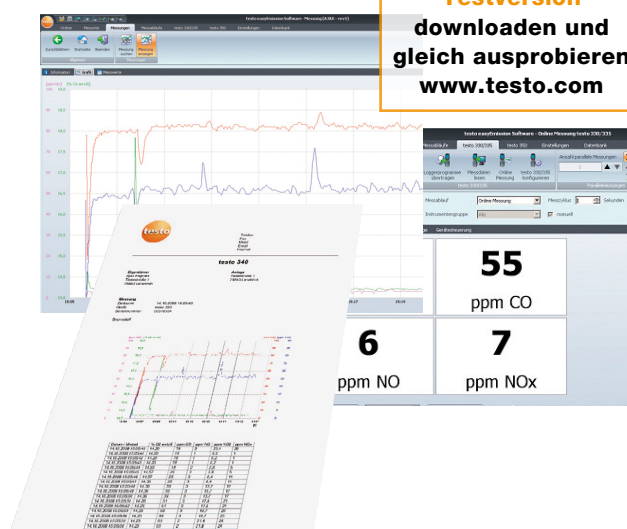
Testversion
downloaden und
gleich ausprobieren
www.testo.com

testo easyEmission Software - Messung (ASM - rev1)

Messung
Messdaten
testo 330
testo 350
Einstellungen
Datenbank

Zurückblättern
Drucken
Beenden
Messung starten
Messung anzeigen

testo easyEmission Software - Online Messung testo 330/331

Messabläufe
testo 330/335
testo 350
Einstellungen
Datenbank

Loggerprogramme übertragen
Messdaten lesen
Online Messung
testo 330/335 konfigurieren

Anzahl paralleler Messungen
1

Messablauf
Online Messung
Messzyklus
1
Sekunden
Instrumentengruppe
manuell

55
ppm CO
6
ppm NO
7
ppm NOx

testo
testo 340